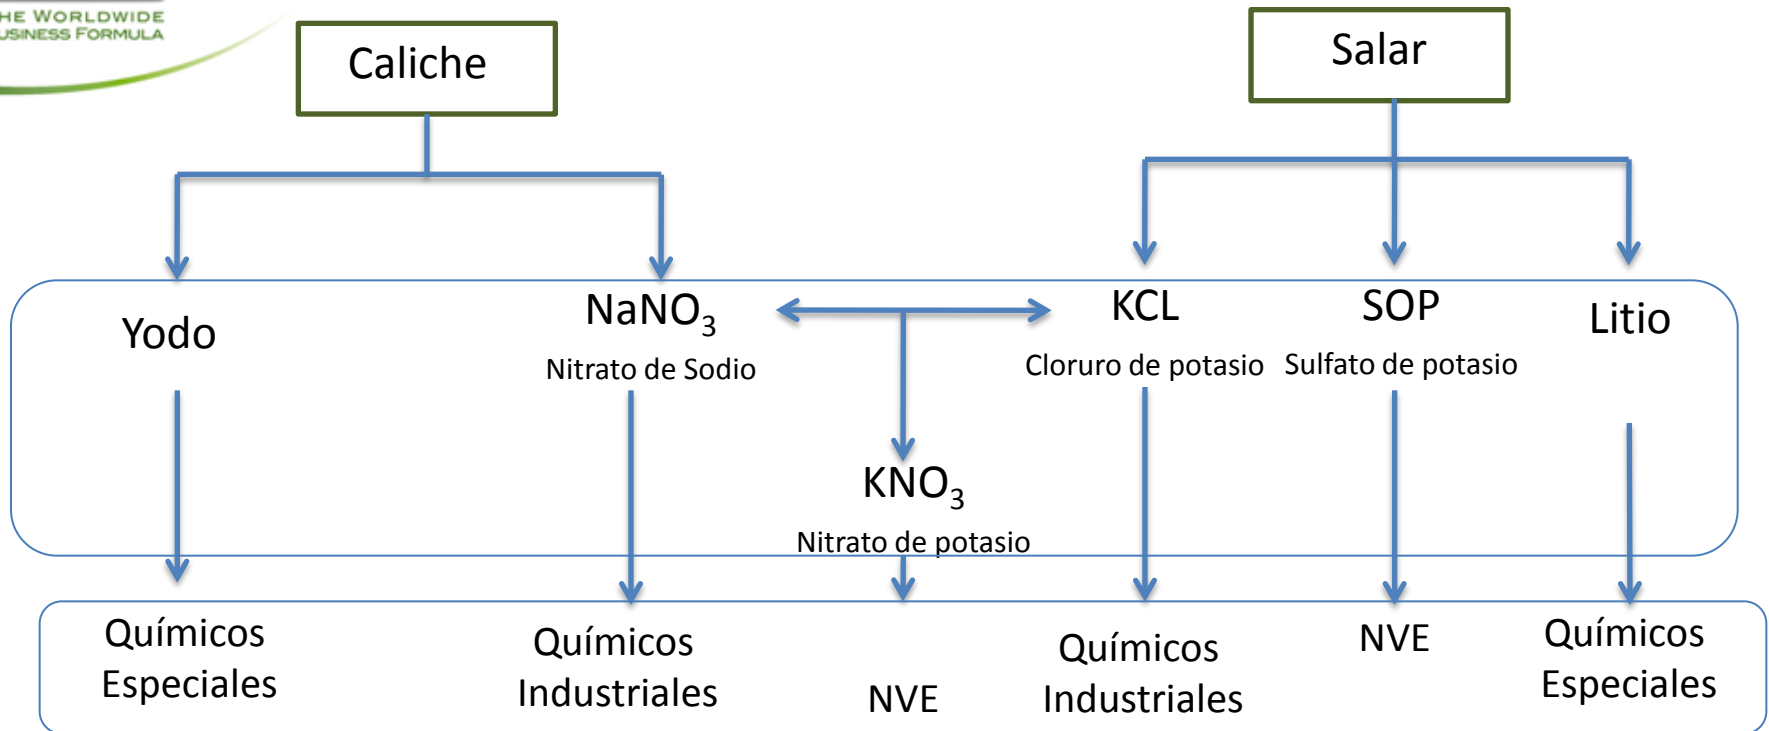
HE WORLDWIDE
USINESS FORMULA

Caliche

Salar

Yodo

$NaNO_3$
Nitrato de Sodio

KCL
Cloruro de potasio

SOP
Sulfato de potasio

Litio

$KNO_3$
Nitrato de potasio

Químicos Especiales

Químicos Industriales

NVE

Químicos Industriales

NVE

Químicos Especiales